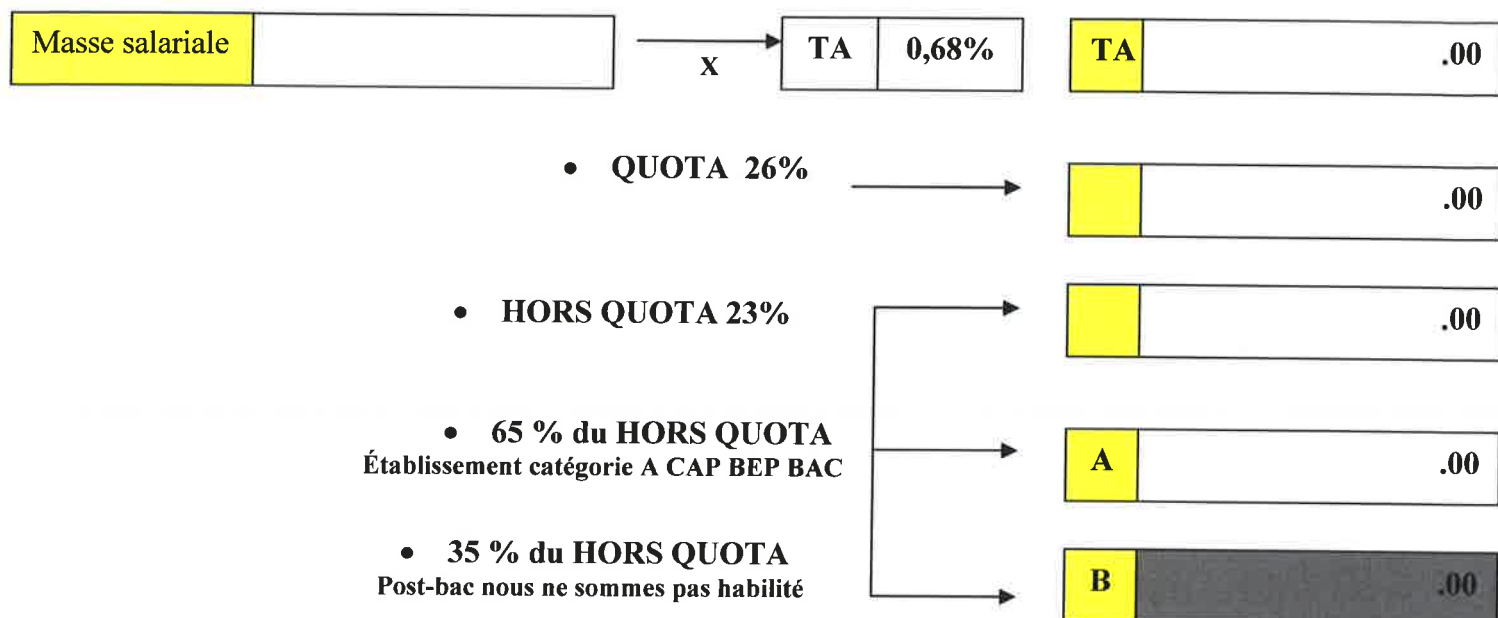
Masse salariale

x

| TA | 0,68% |
|---|---|

| TA | .00 |
|---|---|

• QUOTA 26%

.00

• HORS QUOTA 23%

.00

• 65 % du HORS QUOTA
Établissement catégorie A CAP BEP BAC

| A | .00 |
|---|---|

• 35 % du HORS QUOTA
Post-bac nous ne sommes pas habilité

| B | .00 |
|---|---|